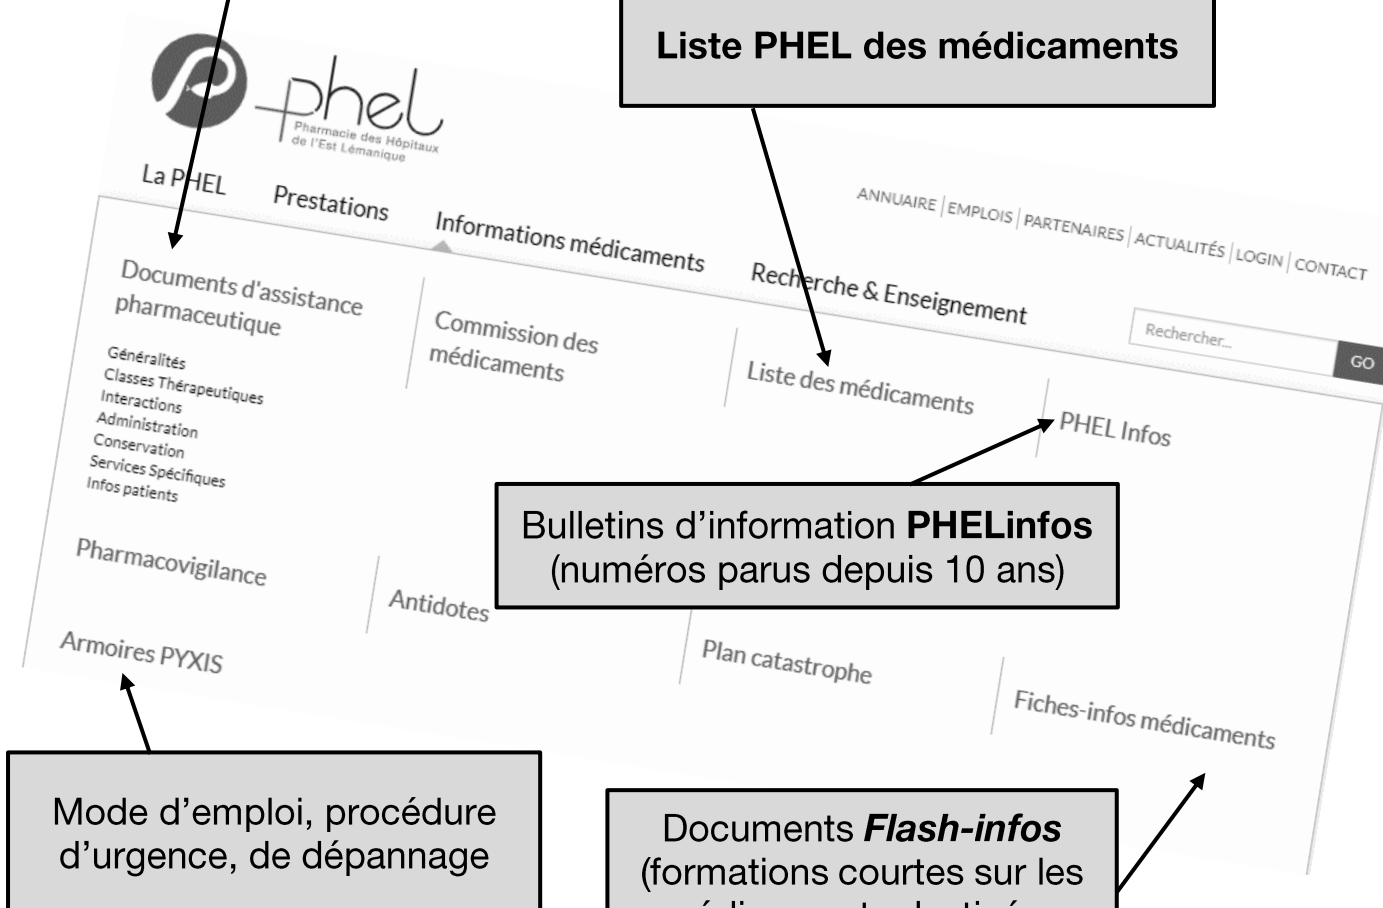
Liste PHEL des médicaments

phel
Pharmacie des Hôpitaux de l'Est Lémanique

La PHEL
Prestations
Informations médicaments
Recherche & Enseignement

ANNUAIRE | EMPLOIS | PARTENAIRES | ACTUALITÉS | LOGIN | CONTACT

Rechercher...
GO

Documents d'assistance pharmaceutique
Généralités
Classes Thérapeutiques
Interactions
Administration
Conservation
Services Spécifiques
Infos patients

Commission des médicaments

Liste des médicaments

PHEL Infos

Bulletins d'information **PHELinfos** (numéros parus depuis 10 ans)

Pharmacovigilance

Antidotes

Plan catastrophe

Armoires PYXIS

Fiches-infos médicaments

Mode d'emploi, procédure d'urgence, de dépannage

Documents ***Flash-infos*** (formations courtes sur les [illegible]